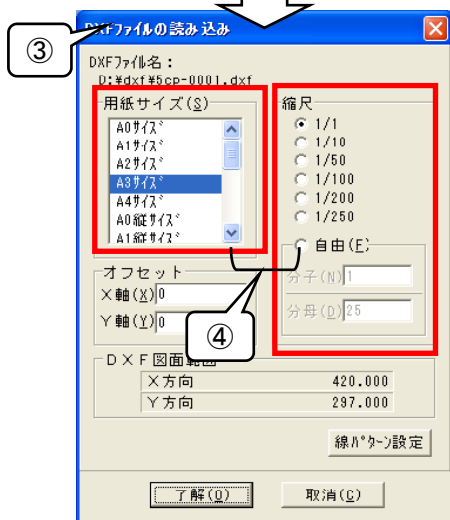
③

DXFファイルの読み込み

DXFファイル名：
D:¥dxf¥5cp-0001.dxf

用紙サイズ(S)
A0サイズ
A1サイズ
A2サイズ
A3サイズ
A4サイズ
A0縦サイズ
A1縦サイズ

縮尺
1/1
1/10
1/50
1/100
1/200
1/250
自由(F)
分子(N) 1
分母(D) 25

オフセット
X軸(X) 0
Y軸(Y) 0

④

DXF図面範囲
| X方向 | 420.000 |
| Y方向 | 297.000 |

線パターン設定

了解(O)
取消(C)